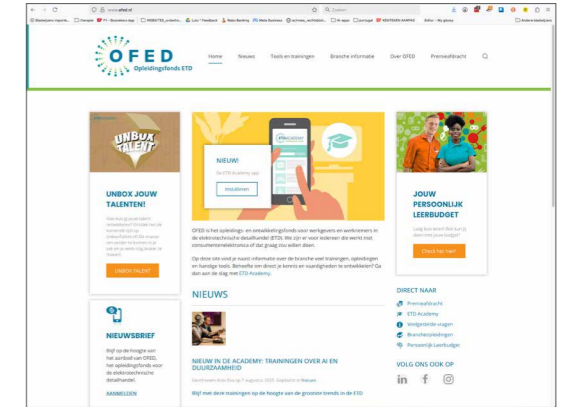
www.ofed.nl

Zoeken

OFED
Opleidingsfonds ETD

Home Nieuws Tools en trainingen Branche informatie Over OFED Premieafdracht

UNBOX TALENT

UNBOX JOUW TALENTEN!

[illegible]

UNBOX TALENT

NIEUW!
De ETD Academy app
Installeren

ETD ACADEMY

JOUW PERSOONLIJK LEERBUDGET

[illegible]

Check het hier!

OFED is het opleidings- en ontwikkelingsfonds voor werkgevers en werknemers in de elektrotechnische detailhandel (ETD). We zijn er voor iedereen die werkt met consumentenelektronica of dat graag zou willen doen.

Op deze site vind je naast informatie over de branche veel trainingen, opleidingen en handige tools. Behoefte om direct je kennis en vaardigheden te ontwikkelen? Ga dan aan de slag met ETD Academy.

NIEUWS

NIEUW IN DE ACADEMY: TRAININGEN OVER AI EN DUURZAAMHEID

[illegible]

Blijf met deze trainingen op de hoogte van de grootste trends in de ETD

NIEUWSBRIEF

Blijf op de hoogte van het aanbod van OFED, het opleidingsfonds voor de elektrotechnische detailhandel.

AANMELDEN

DIRECT NAAR

Premieafdracht
ETD Academy
Veelgestelde vragen
Brancheopleidingen
Persoonlijk Leerbudget

VOLG ONS OOK OP